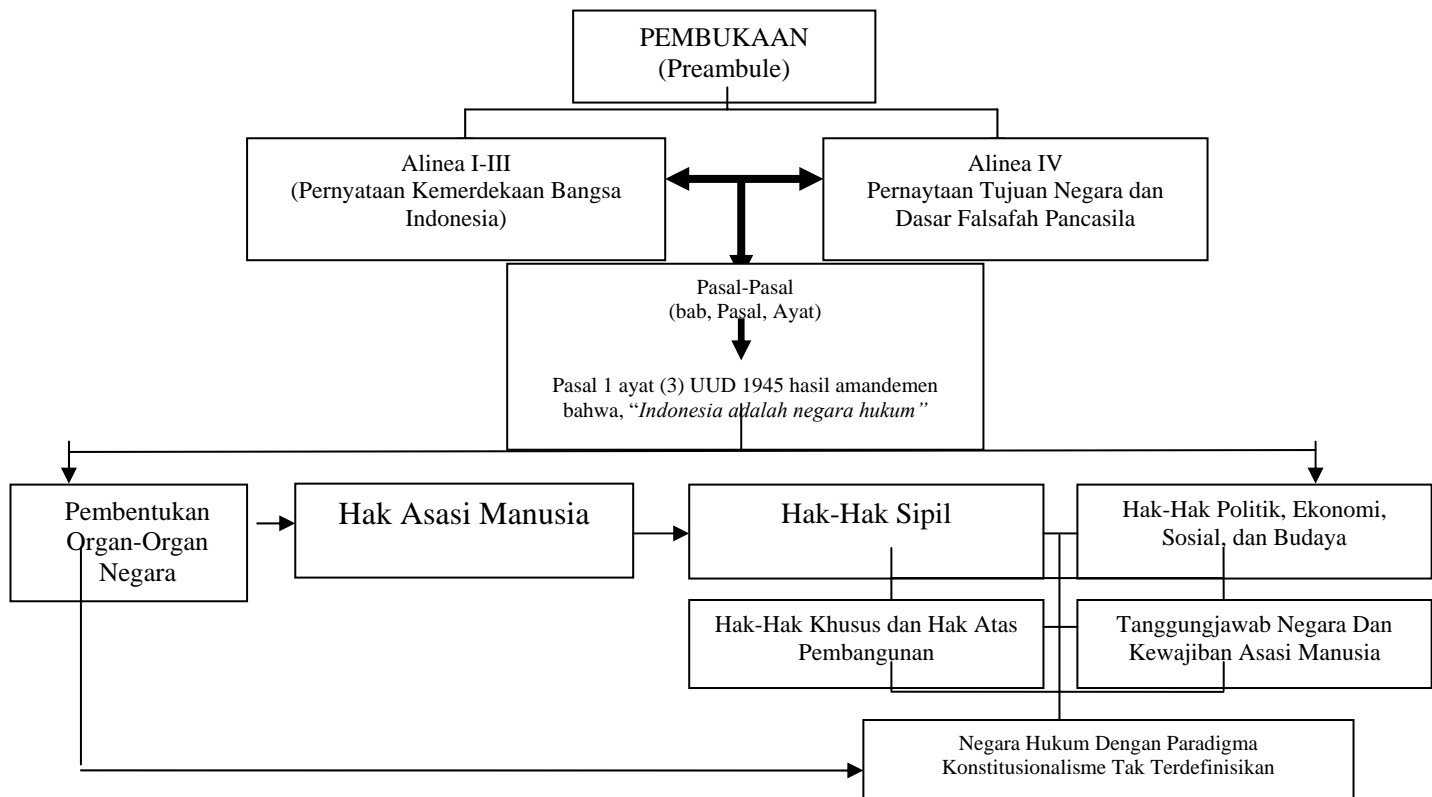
PEMBUKAAN
(Preambule)

Alinea I-III
(Pernyataan Kemerdekaan Bangsa Indonesia)

Alinea IV
Pernaytaan Tujuan Negara dan Dasar Falsafah Pancasila

Pasal-Pasal
(bab, Pasal, Ayat)

Pasal 1 ayat (3) UUD 1945 hasil amandemen bahwa, "*Indonesia adalah negara hukum*"

Pembentukan Organ-Organ Negara

Hak Asasi Manusia

Hak-Hak Sipil

Hak-Hak Politik, Ekonomi, Sosial, dan Budaya

Hak-Hak Khusus dan Hak Atas Pembangunan

Tanggungjawab Negara Dan Kewajiban Asasi Manusia

Negara Hukum Dengan Paradigma Konstitusionalisme Tak Terdefinisikan